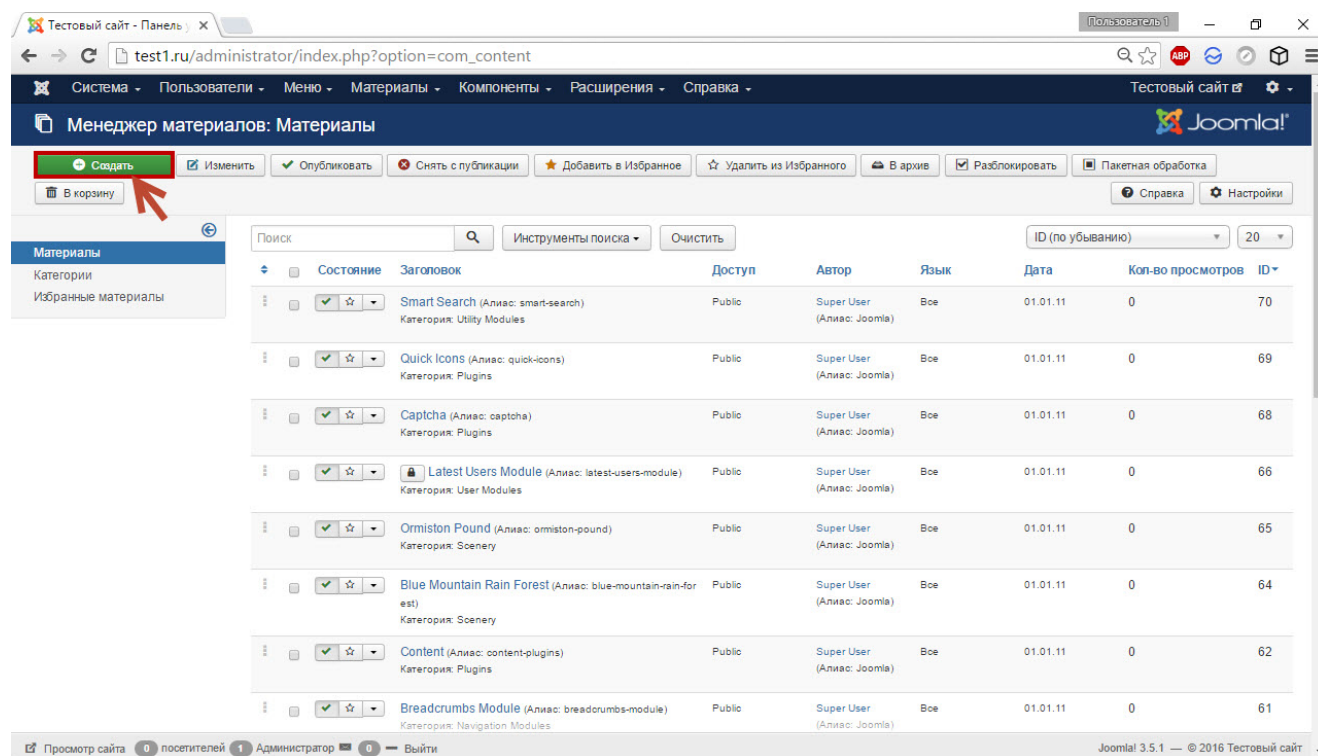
Тестовый сайт - Панель у ×

Пользователь 1

test1.ru/administrator/index.php?option=com_content

Система ▾ Пользователи ▾ Меню ▾ Материалы ▾ Компоненты ▾ Расширения ▾ Справка ▾

Тестовый сайт

Менеджер материалов: Материалы

Joomla!

Создать | Изменить | Опубликовать | Снять с публикации | Добавить в Избранное | Удалить из Избранного | В архив | Разблокировать | Пакетная обработка

В корзину

Справка | Настройки

Материалы
Категории
Избранные материалы

Поиск | Инструменты поиска ▾ | Очистить | ID (по убыванию) | 20

| | Состояние | Заголовок | Доступ | Автор | Язык | Дата | Кол-во просмотров | ID |
|---|---|---|---|---|---|---|---|---|
| | | Smart Search (Алиас: smart-search) Категория: Utility Modules | Public | Super User (Алиас: Joomla) | Все | 01.01.11 | 0 | 70 |
| | | Quick Icons (Алиас: quick-icons) Категория: Plugins | Public | Super User (Алиас: Joomla) | Все | 01.01.11 | 0 | 69 |
| | | Captcha (Алиас: captcha) Категория: Plugins | Public | Super User (Алиас: Joomla) | Все | 01.01.11 | 0 | 68 |
| | | Latest Users Module (Алиас: latest-users-module) Категория: User Modules | Public | Super User (Алиас: Joomla) | Все | 01.01.11 | 0 | 66 |
| | | Ormiston Pound (Алиас: ormiston-pound) Категория: Scenery | Public | Super User (Алиас: Joomla) | Все | 01.01.11 | 0 | 65 |
| | | Blue Mountain Rain Forest (Алиас: blue-mountain-rain-forest) Категория: Scenery | Public | Super User (Алиас: Joomla) | Все | 01.01.11 | 0 | 64 |
| | | Content (Алиас: content-plugins) Категория: Plugins | Public | Super User (Алиас: Joomla) | Все | 01.01.11 | 0 | 62 |
| | | Breadcrumbs Module (Алиас: breadcrumbs-module) Категория: Navigation Modules | Public | Super User (Алиас: Joomla) | Все | 01.01.11 | 0 | 61 |

Просмотр сайта 0 посетителей 1 Администратор 0 — Выйти

Joomla! 3.5.1 — © 2016 Тестовый сайт